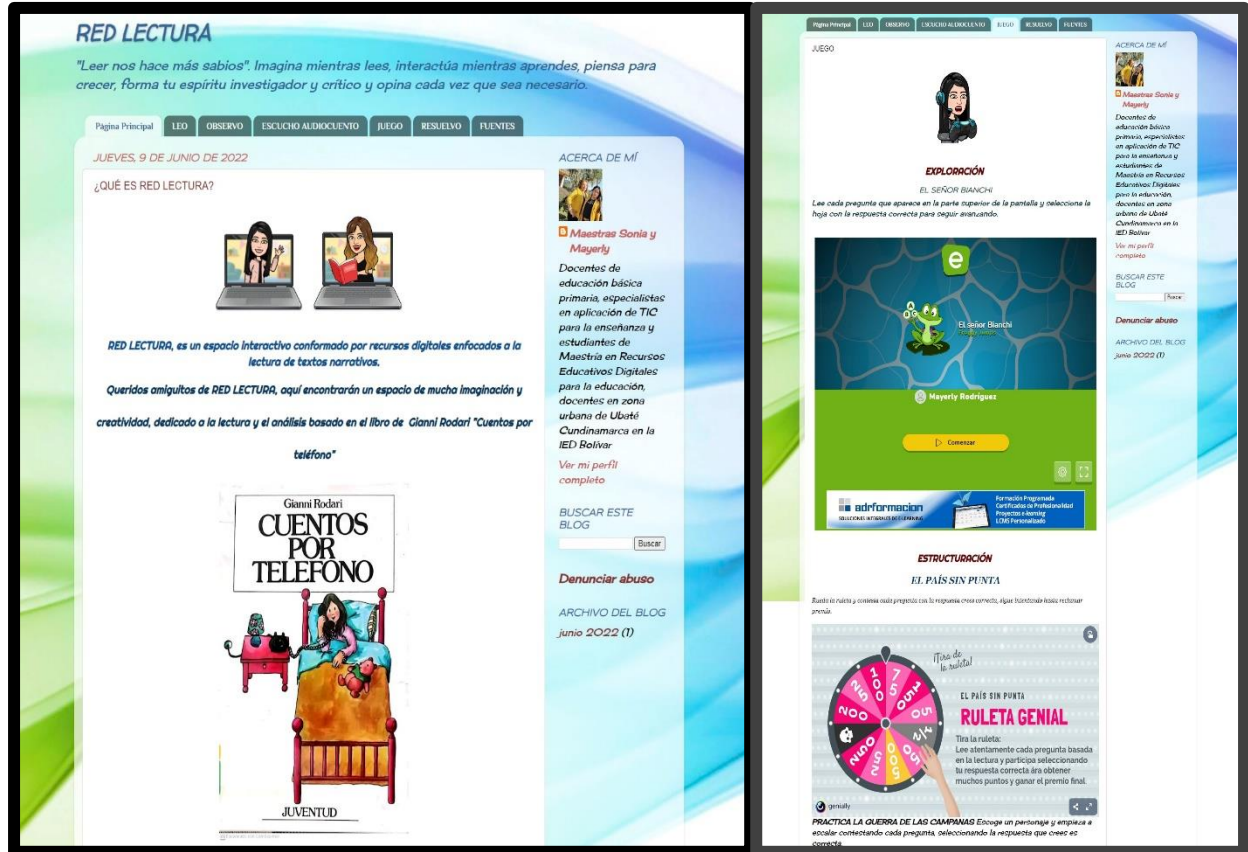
RED LECTURA

"Leer nos hace más sabios". Imagina mientras lees, interactúa mientras aprendes, piensa para crecer, forma tu espíritu investigador y crítico y opina cada vez que sea necesario.

Página Principal | LEO | OBSERVO | ESCUCHO AUDIOCUENTO | JUEGO | RESUELVO | FUENTES

JUEVES, 9 DE JUNIO DE 2022

¿QUÉ ES RED LECTURA?

RED LECTURA, es un espacio interactivo conformado por recursos digitales enfocados a la lectura de textos narrativos.

Queridos amiguitos de RED LECTURA, aquí encontrarán un espacio de mucha imaginación y creatividad, dedicado a la lectura y el análisis basado en el libro de Gianni Rodari "Cuentos por teléfono"

Gianni Rodari
CUENTOS POR TELEFONO
JUVENTUD

ACERCA DE MÍ

Maestras Sonia y Mayerly

Docentes de educación básica primaria, especialistas en aplicación de TIC para la enseñanza y estudiantes de Maestría en Recursos Educativos Digitales para la educación, docentes en zona urbana de Ubaté Cundinamarca en la IED Bolívar

Ver mi perfil completo

BUSCAR ESTE BLOG

Buscar

Denunciar abuso

ARCHIVO DEL BLOG

junio 2022 (1)

Página Principal | LEO | OBSERVO | ESCUCHO AUDIOCUENTO | JUEGO | RESUELVO | FUENTES

JUEGO

EXPLORACIÓN

EL SEÑOR BIANCHI

Lee cada pregunta que aparece en la parte superior de la pantalla y selecciona la hoja con la respuesta correcta para seguir avanzando.

e

El señor Bianchi

Mayerly Rodriguez

Comenzar

adrformacion
Formación Programada
Certificados de Profesionalidad
Proyectos e-learning
LCMS Personalizado

ESTRUCTURACIÓN

EL PAÍS SIN PUNTA

Rueda la ruleta y contesta cada pregunta con la respuesta cross correcto, sigue bailando hasta rechazar premio.

¡Tira de la ruleta!

EL PAÍS SIN PUNTA

RULETA GENIAL

Tira la ruleta:
Lee atentamente cada pregunta basada en la lectura y participa seleccionando tu respuesta correcta ára obtener muchos puntos y ganar el premio final.

100 150 200 250 50 300 500

genially

PRACTICA LA GUERRA DE LAS CAMPANAS Escoge un personaje y empieza a escalar contestando cada pregunta, seleccionando la respuesta que creas es correcta.

ACERCA DE MÍ

Maestras Sonia y Mayerly

Docentes de educación básica primaria, especialistas en aplicación de TIC para la enseñanza y estudiantes de Maestría en Recursos Educativos Digitales para la educación, docentes en zona urbana de Ubaté Cundinamarca en la IED Bolívar

Ver mi perfil completo

BUSCAR ESTE BLOG

Buscar

Denunciar abuso

ARCHIVO DEL BLOG

junio 2022 (1)